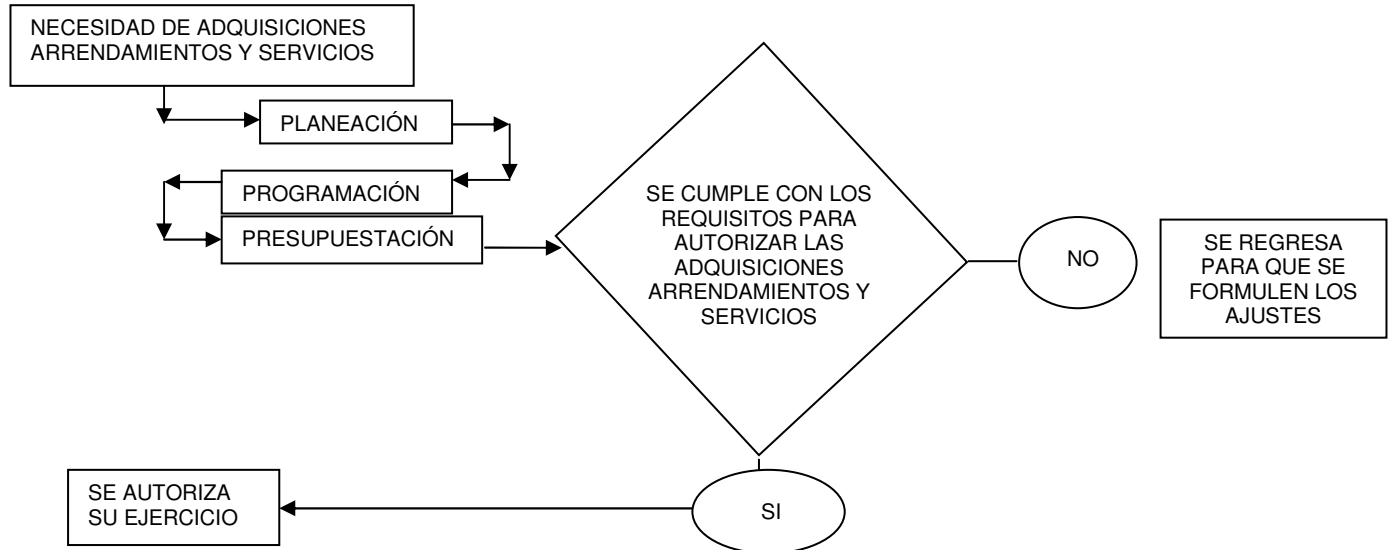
NECESIDAD DE ADQUISICIONES ARRENDAMIENTOS Y SERVICIOS

PLANEACIÓN

PROGRAMACIÓN

PRESUPUESTACIÓN

SE CUMPLE CON LOS REQUISITOS PARA AUTORIZAR LAS ADQUISICIONES ARRENDAMIENTOS Y SERVICIOS

NO

SE REGRESA PARA QUE SE FORMULEN LOS AJUSTES

SI

SE AUTORIZA SU EJERCICIO